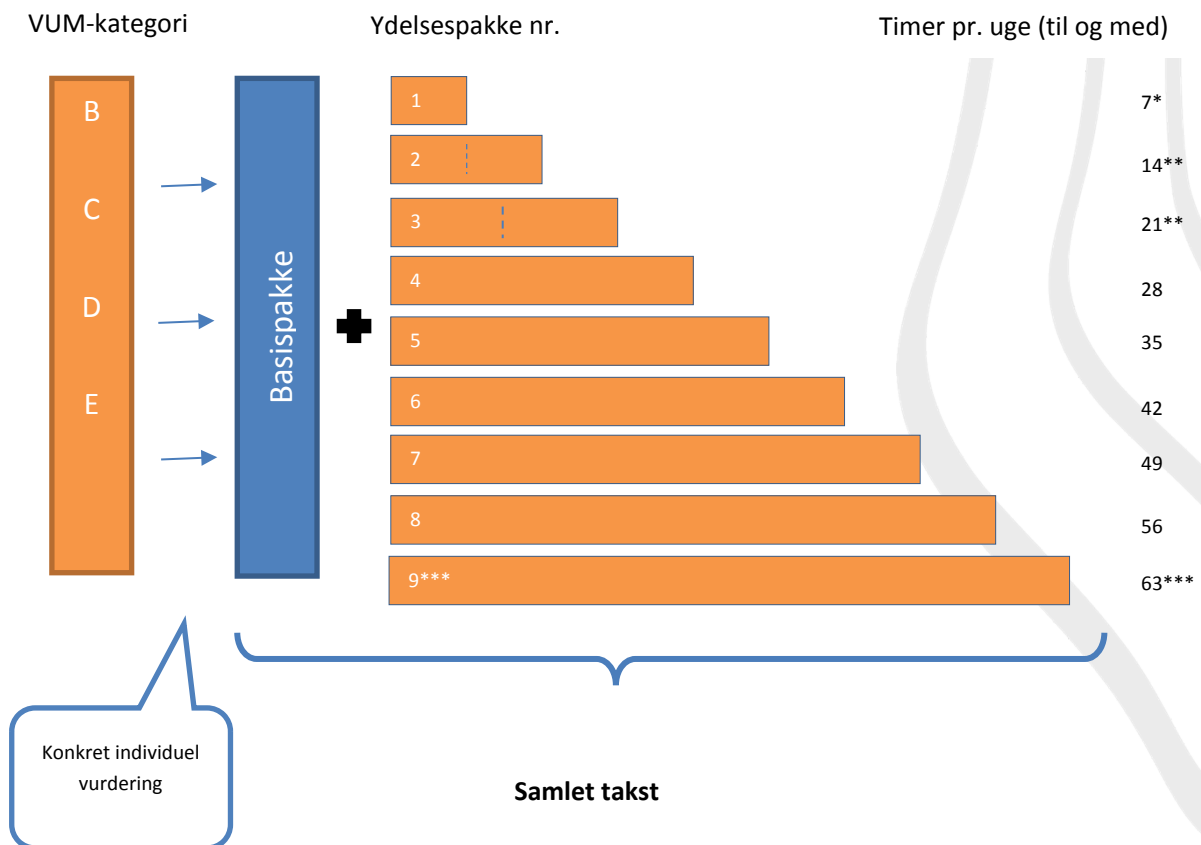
VUM-kategori

Ydelsespakke nr.

Timer pr. uge (til og med)

B

C

D

E

Basispakke

| Ydelsespakke nr. | Timer pr. uge (til og med) |
|---|---|
| 1 | 7* |
| 2 | 14** |
| 3 | 21** |
| 4 | 28 |
| 5 | 35 |
| 6 | 42 |
| 7 | 49 |
| 8 | 56 |
| 9*** | 63*** |

Konkret individuel vurdering

Samlet takst